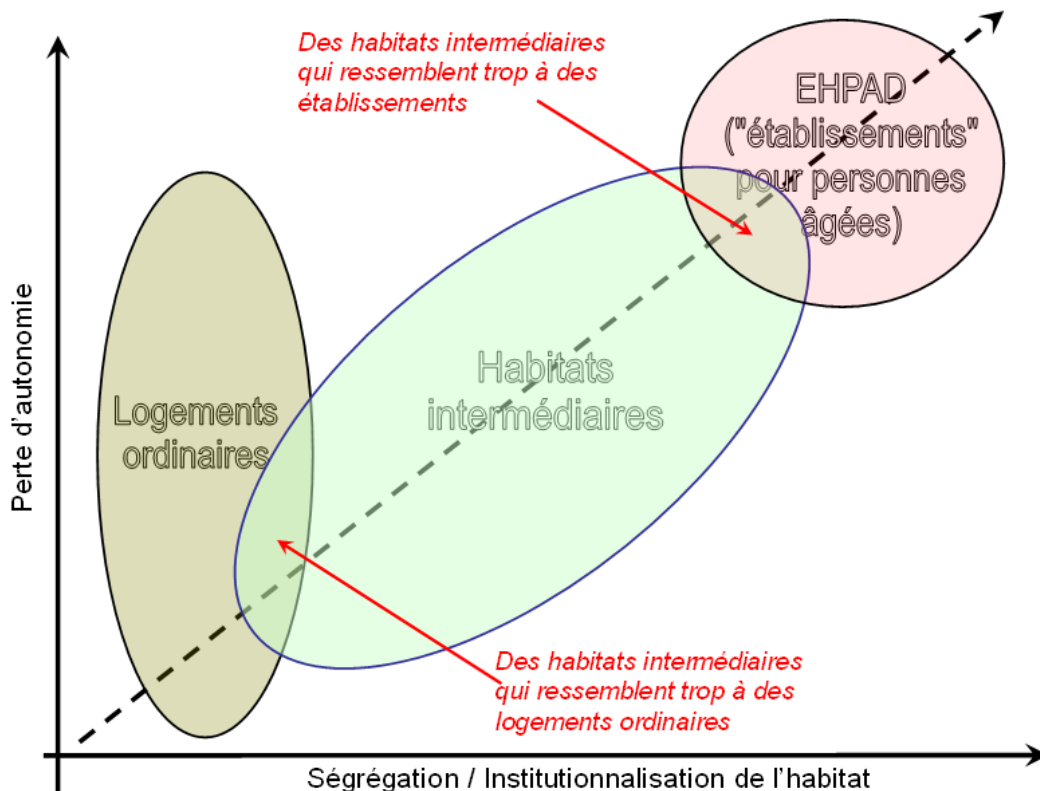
Des habitats intermédiaires qui ressemblent trop à des établissements

EHPAD ("établissements" pour personnes âgées)

Perte d'autonomie

Habitats intermédiaires

Logements ordinaires

Des habitats intermédiaires qui ressemblent trop à des logements ordinaires

Ségrégation / Institutionnalisation de l'habitat